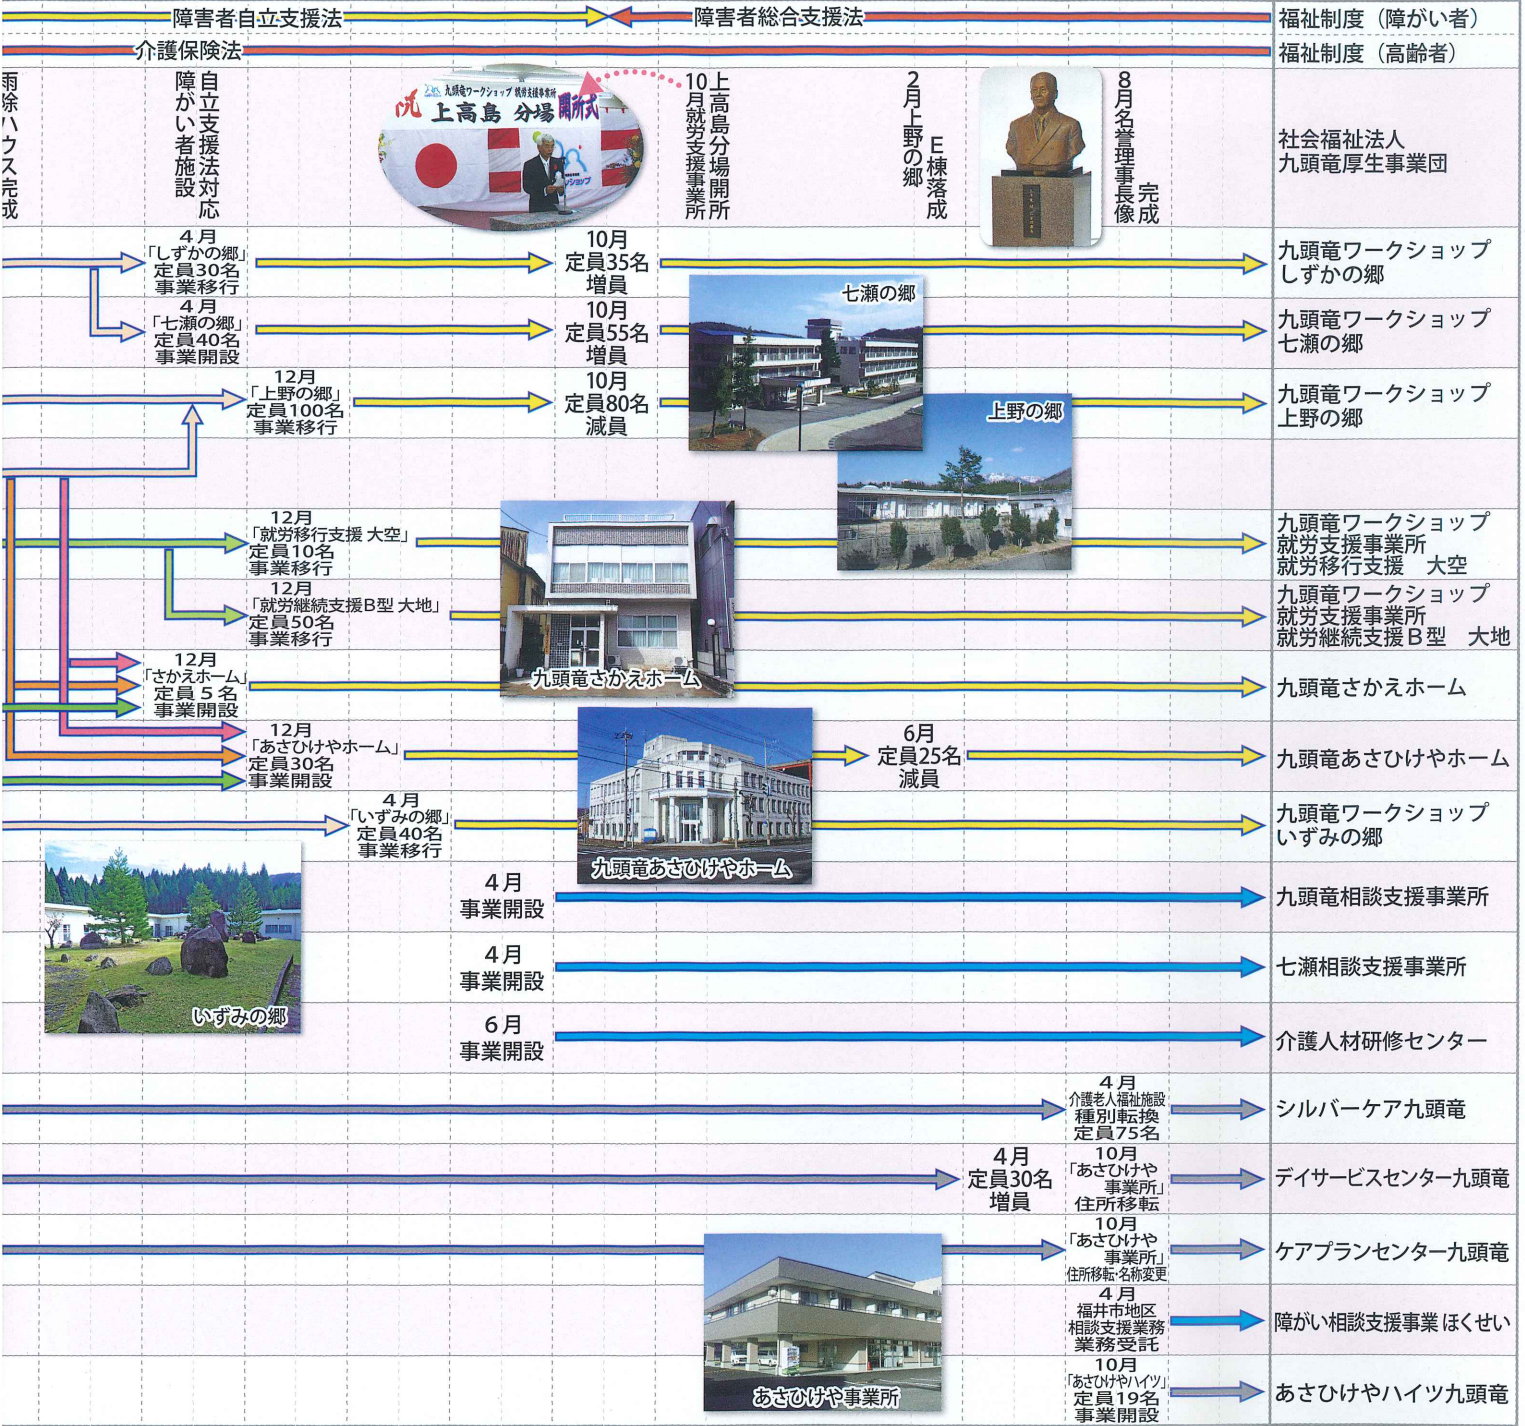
障害者自立支援法
障害者総合支援法
福祉制度（障がい者）
介護保険法
福祉制度（高齢者）

雨除ハウス完成

障がい者施設自立支援法対応

祝 九頭竜ワークショップ 就労支援事業所 上高島 分場 開所式

10月上高島分場開所 就労支援事業所

2月上野の郷E棟落成

8月名誉理事長像完成

社会福祉法人
九頭竜厚生事業団

4月「しずかの郷」定員30名事業移行
10月定員35名増員
九頭竜ワークショップ しずかの郷

4月「七瀬の郷」定員40名事業開設
10月定員55名増員
七瀬の郷
九頭竜ワークショップ 七瀬の郷

12月「上野の郷」定員100名事業移行
10月定員80名減員
上野の郷
九頭竜ワークショップ 上野の郷

12月「就労移行支援 大空」定員10名事業移行
九頭竜ワークショップ 就労支援事業所 就労移行支援 大空

12月「就労継続支援B型 大地」定員50名事業移行
九頭竜ワークショップ 就労支援事業所 就労継続支援B型 大地

12月「さかえホーム」定員５名事業開設
九頭竜さかえホーム
九頭竜さかえホーム

12月「あさひけやホーム」定員30名事業開設
6月定員25名減員
九頭竜あさひけやホーム

4月「いずみの郷」定員40名事業移行
九頭竜あさひけやホーム
九頭竜ワークショップ いずみの郷

いずみの郷

4月事業開設
九頭竜相談支援事業所

4月事業開設
七瀬相談支援事業所

6月事業開設
介護人材研修センター

4月 介護老人福祉施設 種別転換 定員75名
シルバーケア九頭竜

4月定員30名増員
10月「あさひけや事業所」住所移転
デイサービスセンター九頭竜

10月「あさひけや事業所」住所移転･名称変更
ケアプランセンター九頭竜

4月 福井市地区 相談支援業務 業務受託
障がい相談支援事業 ほくせい

あさひけや事業所
10月「あさひけやハイツ」定員19名事業開設
あさひけやハイツ九頭竜